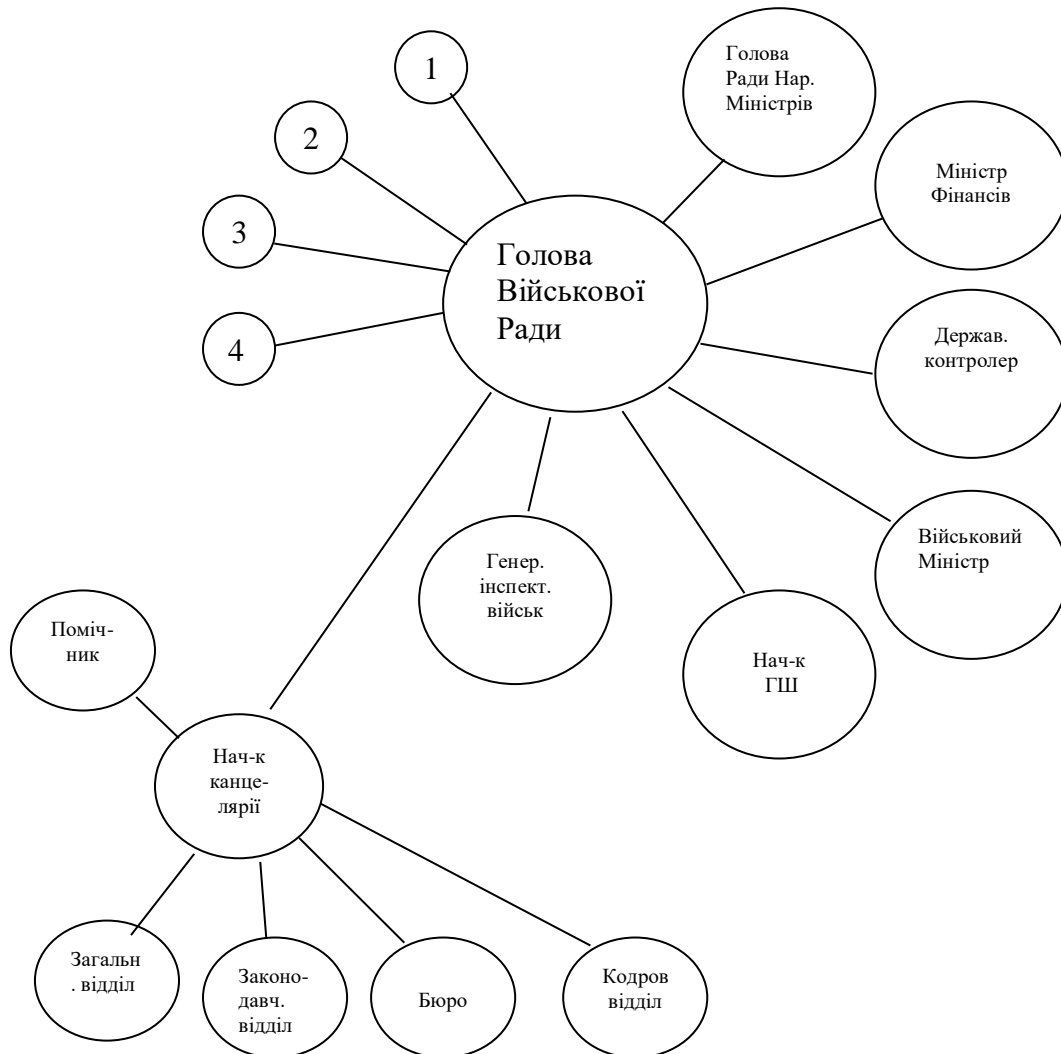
1

2

3

4

Голова Ради Нар. Міністрів

Міністр Фінансів

Голова Військової Ради

Держав. контролер

Військовий Міністр

Генер. інспект. військ

Нач-к ГШ

Поміч-ник

Нач-к канце-лярії

Загальн . відділ

Законо-давч. відділ

Бюро

Кодров відділ